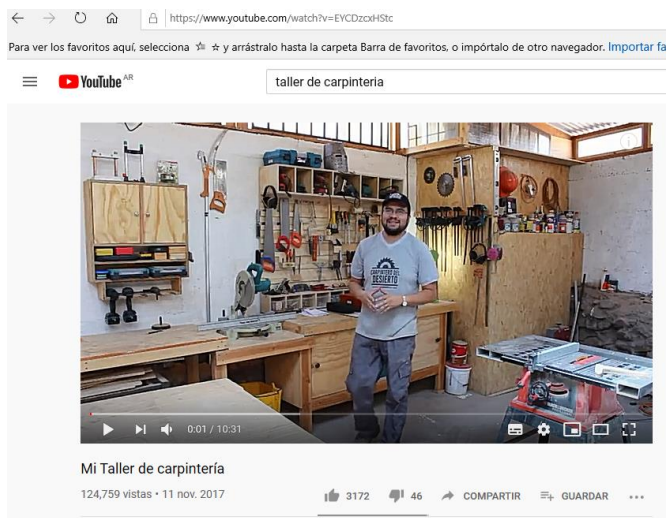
https://www.youtube.com/watch?v=EYCDzcxHStc

Para ver los favoritos aquí, selecciona ☆ y arrástralo hasta la carpeta Barra de favoritos, o impórtalo de otro navegador. Importar fa

YouTube AR

taller de carpinteria

CARPINTEROS DEL DESIERTO

0:01 / 10:31

Mi Taller de carpintería

124,759 vistas • 11 nov. 2017

3172 46 COMPARTIR GUARDAR ...